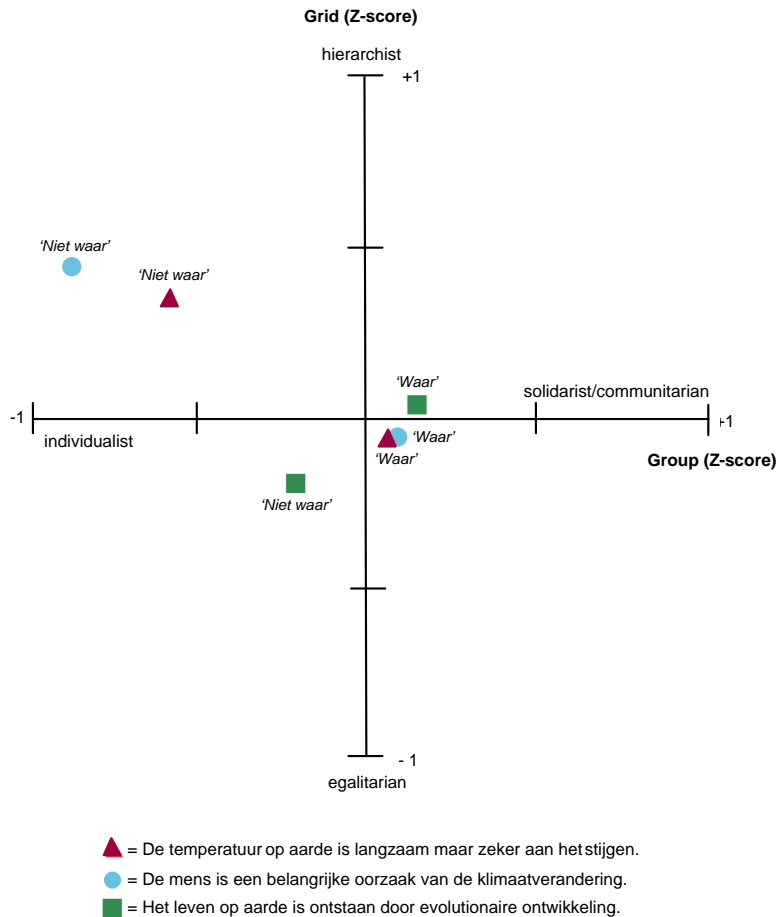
Grid (Z-score)

hierarchist

+1

'Niet waar'

'Niet waar'

'Waar'

solidarist/communitarian

-1

individualist

'Waar'

'Waar'

+1

Group (Z-score)

'Niet waar'

- 1

egalitarian

= De temperatuur op aarde is langzaam maar zeker aan het stijgen.

= De mens is een belangrijke oorzaak van de klimaatverandering.

= Het leven op aarde is ontstaan door evolutionaire ontwikkeling.